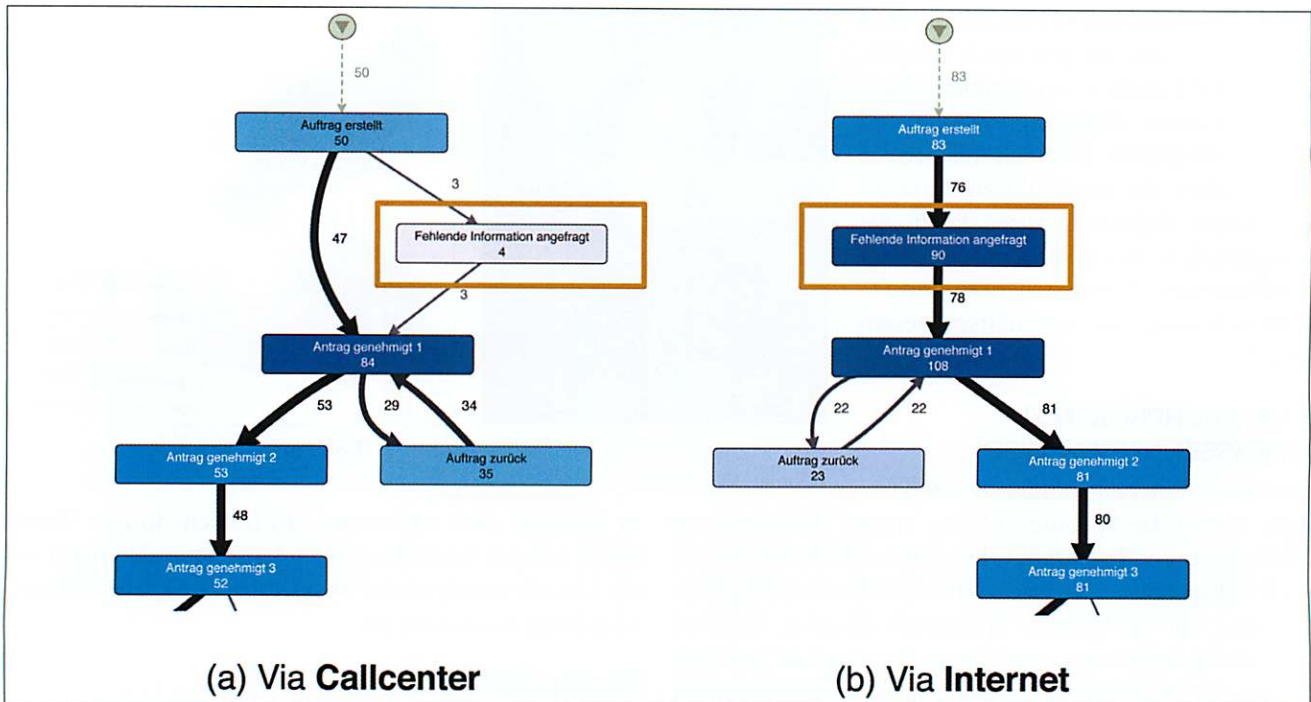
50

Auftrag erstellt
50

3

47

Fehlende Information angefragt
4

3

Antrag genehmigt 1
84

53

29

34

Antrag genehmigt 2
53

Auftrag zurück
35

48

Antrag genehmigt 3
52

(a) Via **Callcenter**

83

Auftrag erstellt
83

76

Fehlende Information angefragt
90

78

Antrag genehmigt 1
108

22

22

81

Auftrag zurück
23

Antrag genehmigt 2
81

80

Antrag genehmigt 3
81

(b) Via **Internet**